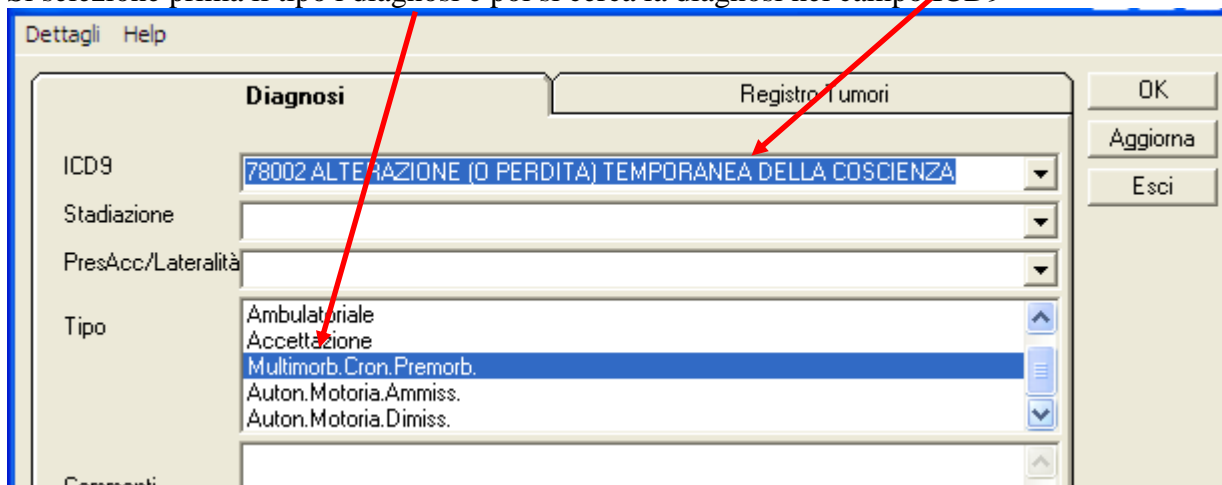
Si seleziona prima il tipo i diagnosi e poi si cerca la diagnosi nel campo ICD9

Dettagli Help

Diagnosi

Registro Tumori

OK

Aggiorna

Esci

ICD9 78002 ALTERAZIONE (O PERDITA) TEMPORANEA DELLA COSCIENZA

Stadiazione

PresAcc/Lateralità

Tipo

Ambulatoriale
Accettazione
Multimorb.Cron.Premorb.
Auton.Motoria.Ammiss.
Auton.Motoria.Dimiss.

Commenti